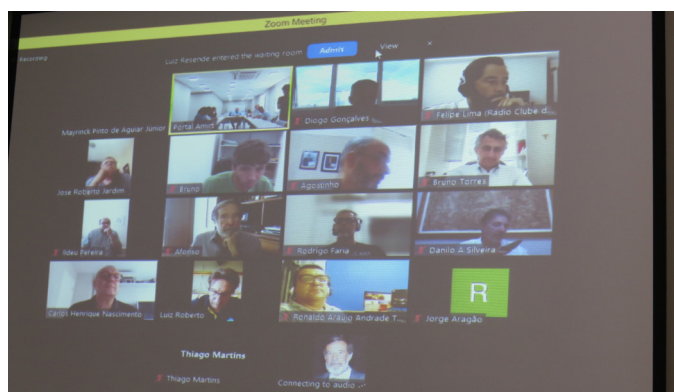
Zoom Meeting

Recording

Luiz Resende entered the waiting room Admit View

Portal Amir

Diogo Gonçalves

Felipe Lima (Rádio Clube d...

Mayrinck Pinto de Aguiar Junior

Jose Roberto Jardim

Bruno

Agostinho

Bruno Torres

Ildeu Pereira

Afonso

Rodrigo Faria

Danilo A Silveira

Carlos Henrique Nascimento

Luiz Roberto

Ronaldo Araujo Andrade T...

R

Jorge Aragão

Thiago Martins

Thiago Martins

Connecting to audio ...